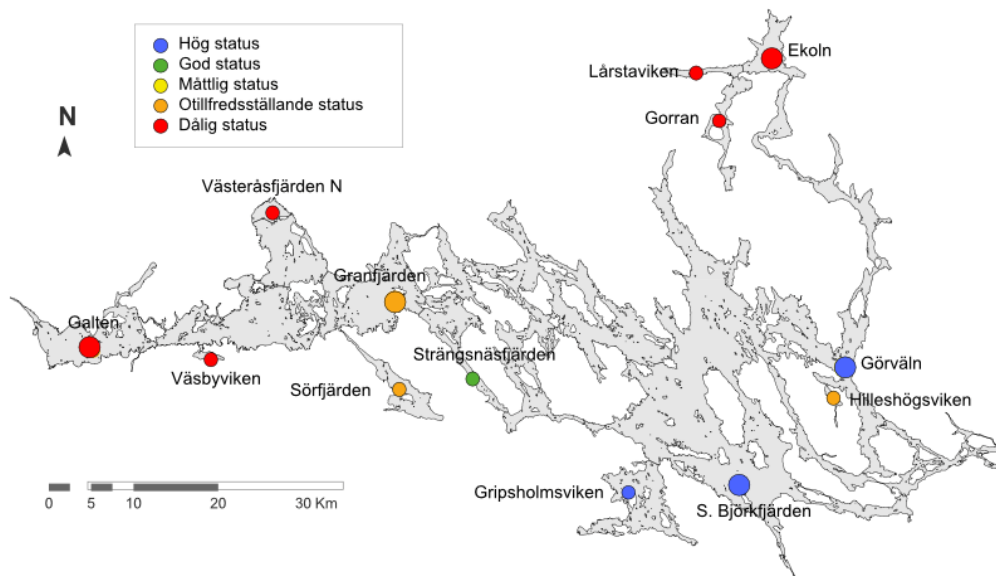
Hög status
God status
Måttlig status
Otillfredsställande status
Dålig status

N

Ekoln
Lårstaviken
Gorran
Västeråsfjärden N
Granfjärden
Galten
Väsbyviken
Strängnäsfjärden
Sörfjärden
Görväln
Hilleshögsviken
Gripsholmsviken
S. Björkfjärden

0 5 10 20 30 Km